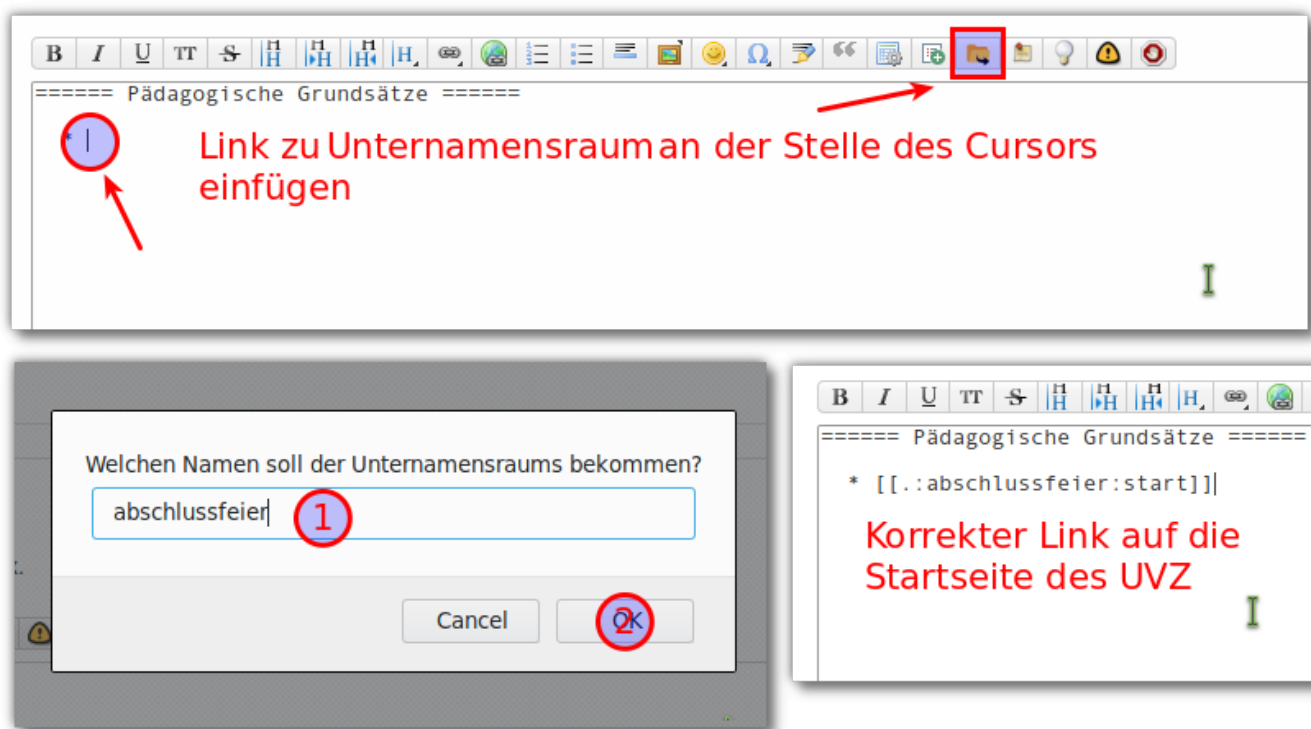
B I U TT S H H H H

====== Pädagogische Grundsätze ======

* |

Link zu Unternamensraum an der Stelle des Cursors einfügen

Welchen Namen soll der Unternamensraums bekommen?

abschlussfeier

1

Cancel

OK

2

B I U TT S H H H H

====== Pädagogische Grundsätze ======

* [[.:abschlussfeier:start]]

Korrekter Link auf die Startseite des UVZ